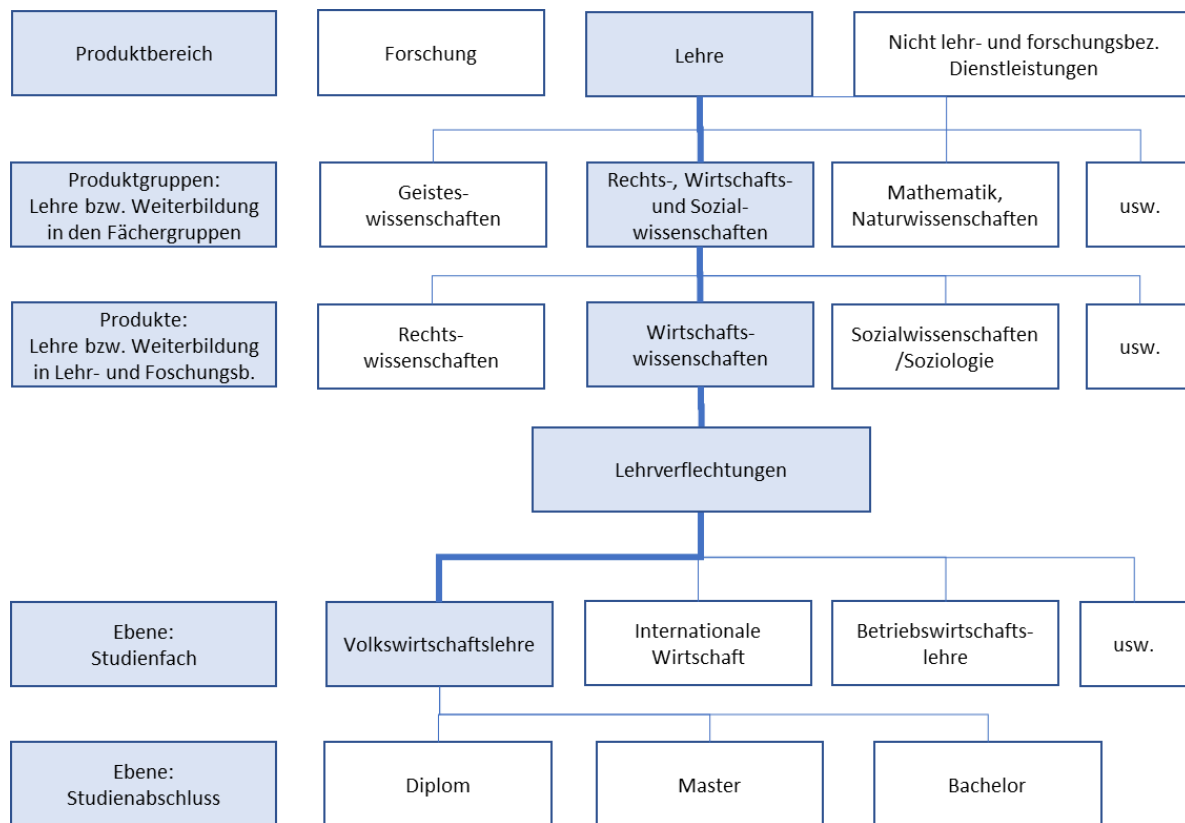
Produktbereich

Forschung

Lehre

Nicht lehr- und forschungsbez. Dienstleistungen

Produktgruppen: Lehre bzw. Weiterbildung in den Fächergruppen

Geisteswissenschaften

Rechts-, Wirtschafts- und Sozialwissenschaften

Mathematik, Naturwissenschaften

usw.

Produkte: Lehre bzw. Weiterbildung in Lehr- und Foschungsb.

Rechtswissenschaften

Wirtschaftswissenschaften

Sozialwissenschaften /Soziologie

usw.

Lehrverflechtungen

Ebene: Studienfach

Volkswirtschaftslehre

Internationale Wirtschaft

Betriebswirtschaftslehre

usw.

Ebene: Studienabschluss

Diplom

Master

Bachelor